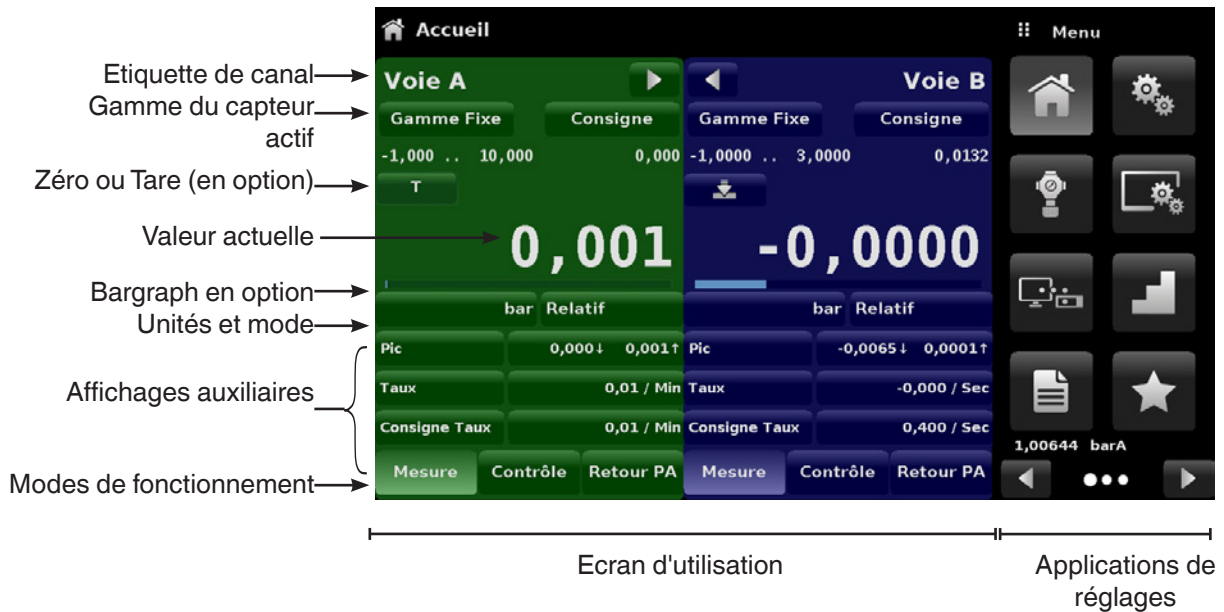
Etiquette de canal
Gamme du capteur actif
Zéro ou Tare (en option)
Valeur actuelle
Bargraph en option
Unités et mode
Affichages auxiliaires
Modes de fonctionnement

Accueil

Voie A
Gamme Fixe
Consigne
-1,000 .. 10,000
0,000
T
0,001
bar Relatif
Pic 0,000↓ 0,001↑
Taux 0,01 / Min
Consigne Taux 0,01 / Min
Mesure Contrôle Retour PA

Voie B
Gamme Fixe
Consigne
-1,0000 .. 3,0000
0,0132
-0,0000
bar Relatif
Pic -0,0065↓ 0,0001↑
Taux -0,000 / Sec
Consigne Taux 0,400 / Sec
Mesure Contrôle Retour PA

Menu
1,00644 barA

Ecran d'utilisation
Applications de réglages